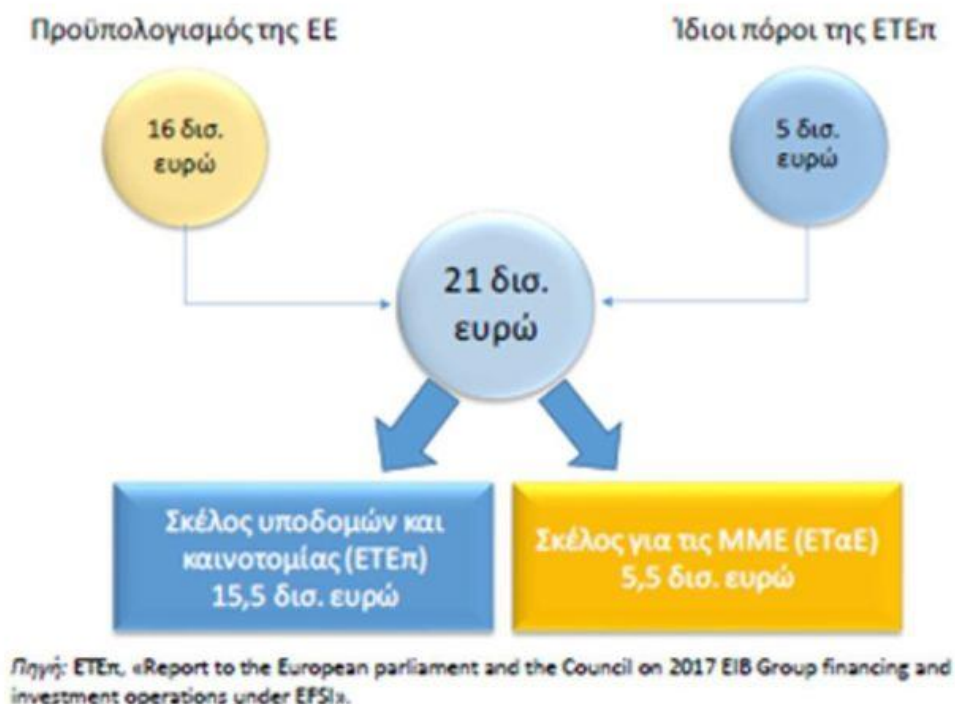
Προϋπολογισμός της ΕΕ

Ίδιοι πόροι της ΕΤΕπ

16 δισ. ευρώ

5 δισ. ευρώ

21 δισ. ευρώ

Σκέλος υποδομών και καινοτομίας (ΕΤΕπ) 15,5 δισ. ευρώ

Σκέλος για τις ΜΜΕ (ΕΤαΕ) 5,5 δισ. ευρώ

Πηγή: ΕΤΕπ, «Report to the European parliament and the Council on 2017 EIB Group financing and investment operations under EFSI».